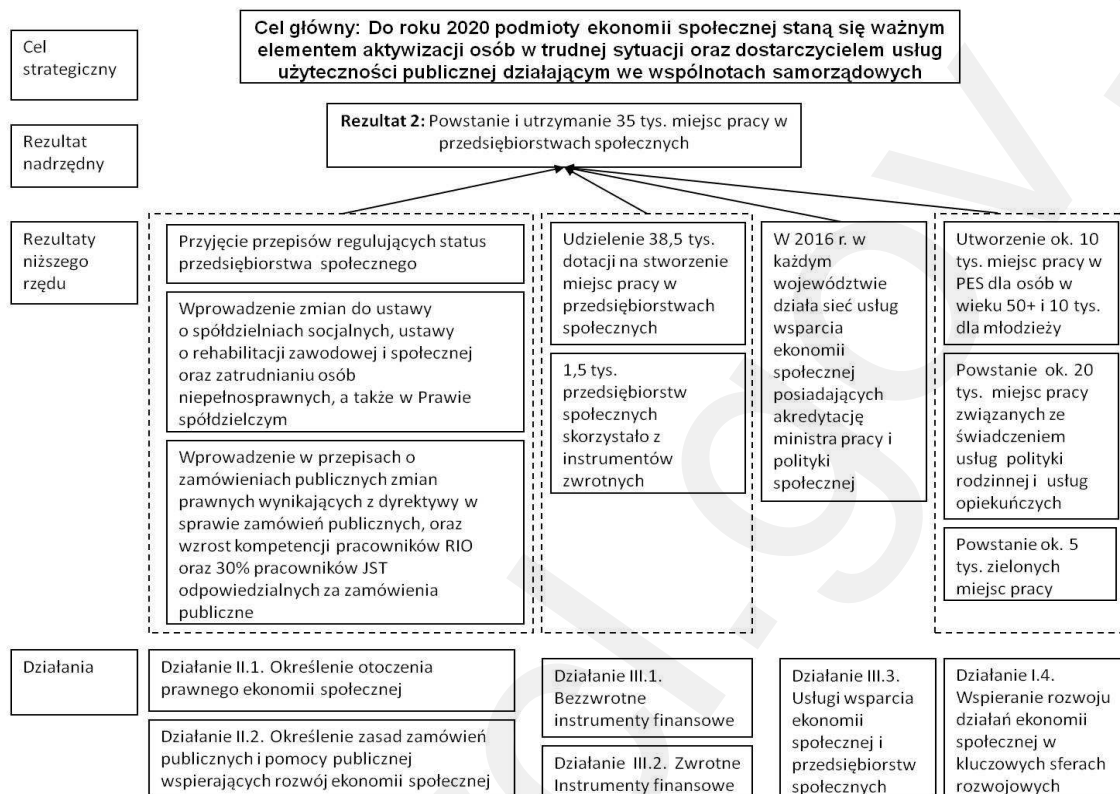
Cel strategiczny

Cel główny: Do roku 2020 podmioty ekonomii społecznej staną się ważnym elementem aktywizacji osób w trudnej sytuacji oraz dostarczycielem usług użyteczności publicznej działającym we wspólnotach samorządowych

Rezultat nadrzędny

Rezultat 2: Powstanie i utrzymanie 35 tys. miejsc pracy w przedsiębiorstwach społecznych

Rezultaty niższego rzędu

Przyjęcie przepisów regulujących status przedsiębiorstwa społecznego

Wprowadzenie zmian do ustawy o spółdzielniach socjalnych, ustawy o rehabilitacji zawodowej i społecznej oraz zatrudnianiu osób niepełnosprawnych, a także w Prawie spółdzielczym

Wprowadzenie w przepisach o zamówieniach publicznych zmian prawnych wynikających z dyrektywy w sprawie zamówień publicznych, oraz wzrost kompetencji pracowników RIO oraz 30% pracowników JST odpowiedzialnych za zamówienia publiczne

Udzielenie 38,5 tys. dotacji na stworzenie miejsc pracy w przedsiębiorstwach społecznych

1,5 tys. przedsiębiorstw społecznych skorzystało z instrumentów zwrotnych

W 2016 r. w każdym województwie działa sieć usług wsparcia ekonomii społecznej posiadających akredytację ministra pracy i polityki społecznej

Utworzenie ok. 10 tys. miejsc pracy w PES dla osób w wieku 50+ i 10 tys. dla młodzieży

Powstanie ok. 20 tys. miejsc pracy związanych ze świadczeniem usług polityki rodzinnej i usług opiekuńczych

Powstanie ok. 5 tys. zielonych miejsc pracy

Działania

Działanie II.1. Określenie otoczenia prawnego ekonomii społecznej

Działanie II.2. Określenie zasad zamówień publicznych i pomocy publicznej wspierających rozwój ekonomii społecznej

Działanie III.1. Bezzwrotne instrumenty finansowe

Działanie III.2. Zwrotne Instrumenty finansowe

Działanie III.3. Usługi wsparcia ekonomii społecznej i przedsiębiorstw społecznych

Działanie I.4. Wspieranie rozwoju działań ekonomii społecznej w kluczowych sferach rozwojowych